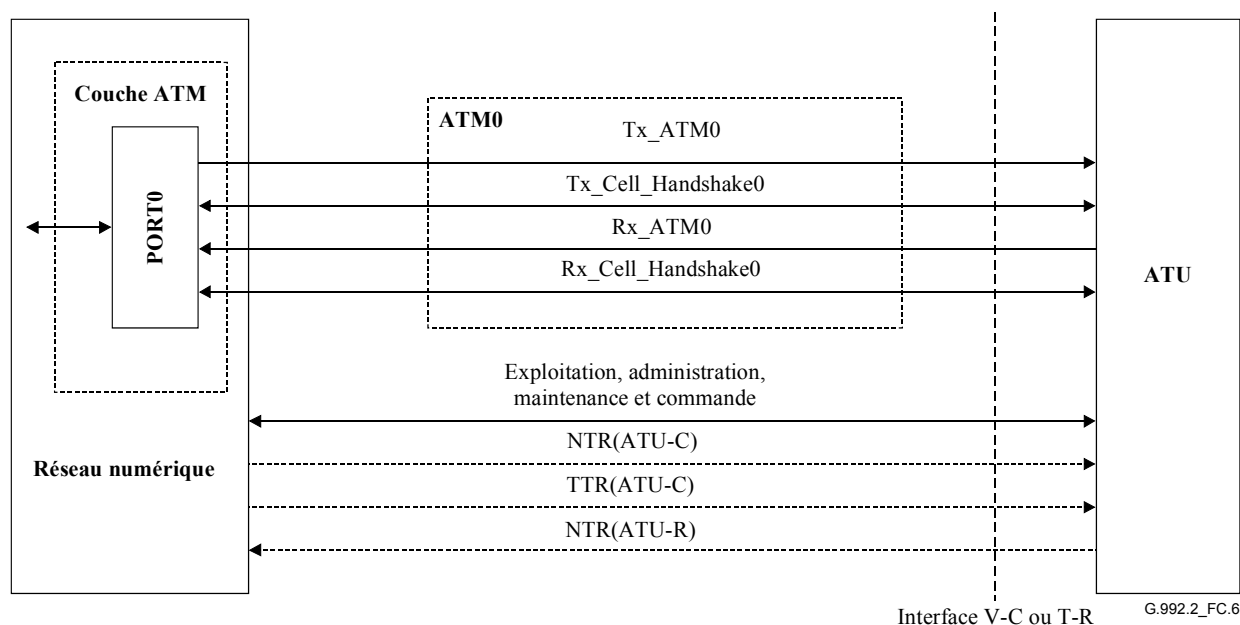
Couche ATM

PORT0

ATM0

Tx_ATM0

Tx_Cell_Handshake0

Rx_ATM0

Rx_Cell_Handshake0

ATU

Exploitation, administration, maintenance et commande

Réseau numérique

NTR(ATU-C)

TTR(ATU-C)

NTR(ATU-R)

Interface V-C ou T-R

G.992.2_FC.6